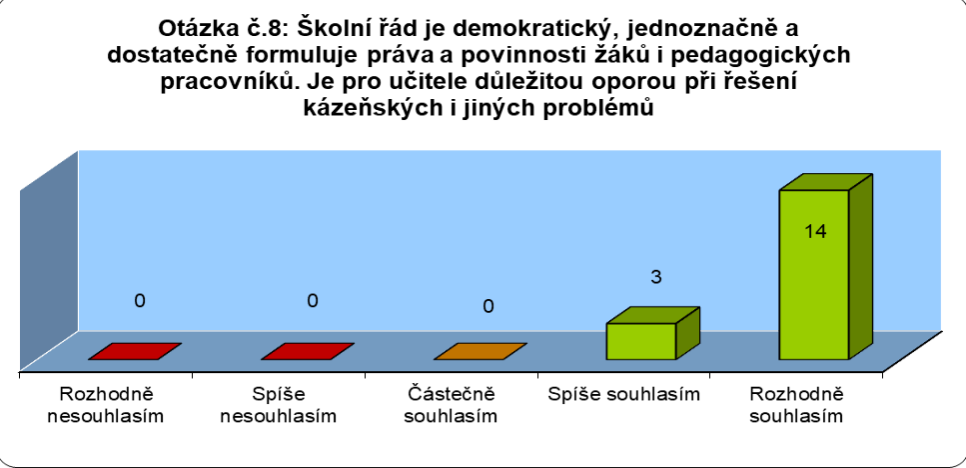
Otázka č.8: Školní řád je demokratický, jednoznačně a dostatečně formuluje práva a povinnosti žáků i pedagogických pracovníků. Je pro učitele důležitou oporou při řešení kázeňských i jiných problémů

0
0
0
3
14

Rozhodně nesouhlasím
Spíše nesouhlasím
Částečně souhlasím
Spíše souhlasím
Rozhodně souhlasím